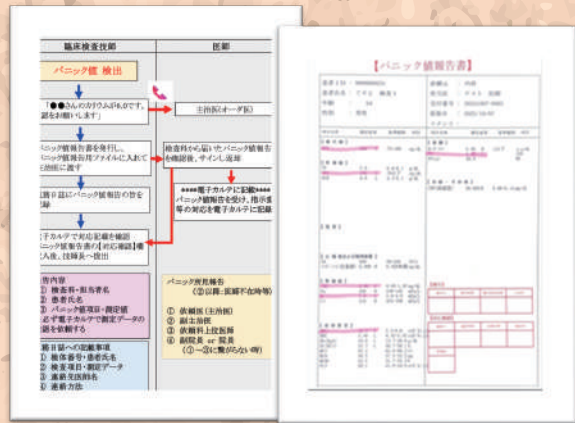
臨床検査技師

医師

パニック値 検出

「●●さんのカリウムが8.0です。確認をお願いします」

主治医(オーダ医)

パニック値報告書を発行し、パニック値報告用ファイルに入れて主治医に渡す

検査科から届いたパニック値報告書を確認、サインし返却

検査日誌にパニック値報告の旨を記録

****電子カルテに記載****
パニック値報告を受け、指示事項等の対応を電子カルテに記載

電子カルテで対応記録を確認
パニック値報告書の【対応確認】欄に記入後、技師長へ提出

伝達内容
① 検査科・担当者名
② 患者氏名
③ パニック値項目・測定値
④ 電子カルテで測定データの確認を依頼する

検査日誌への記載事項
① 検体番号・患者氏名
② 検査項目・測定データ
③ 連絡先医師名
④ 連絡方法

パニック値報告
(②以降:医師不在時等)
① 依頼医(主治医)
② 副主治医
③ 依頼科上役医師
④ 副院長 or 院長
(①~③に繋がらない時)

【パニック値報告書】

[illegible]